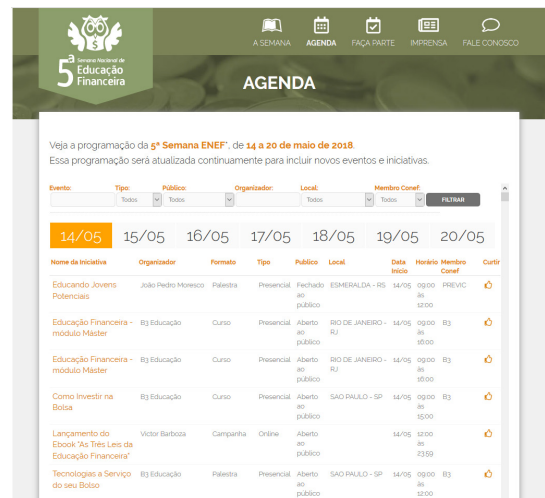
5ª Semana Nacional de Educação Financeira

A SEMANA AGENDA FAÇA PARTE IMPRENSA FALE CONOSCO

AGENDA

Veja a programação da 5ª Semana ENEF*, de 14 a 20 de maio de 2018.
Essa programação será atualizada continuamente para incluir novos eventos e iniciativas.

Evento: Tipo: Todos Público: Todos Organizador: Local: Todos Membro Conef: Todos FILTRAR

14/05 15/05 16/05 17/05 18/05 19/05 20/05

| Nome da Iniciativa | Organizador | Formato | Tipo | Publico | Local | Data Início | Horário | Membro Conef | Curtir |
|---|---|---|---|---|---|---|---|---|---|
| Educando Jovens Potenciais | João Pedro Moresco | Palestra | Presencial | Fechado ao público | ESMERALDA - RS | 14/05 | 09:00 às 12:00 | PREVIC | |
| Educação Financeira - módulo Máster | B3 Educação | Curso | Presencial | Aberto ao público | RIO DE JANEIRO - RJ | 14/05 | 09:00 às 18:00 | B3 | |
| Educação Financeira - módulo Máster | B3 Educação | Curso | Presencial | Aberto ao público | RIO DE JANEIRO - RJ | 14/05 | 09:00 às 18:00 | B3 | |
| Como Investir na Bolsa | B3 Educação | Curso | Presencial | Aberto ao público | SAO PAULO - SP | 14/05 | 09:00 às 15:00 | B3 | |
| Lançamento do Ebook "As Três Leis da Educação Financeira" | Victor Barboza | Campanha | Online | Aberto ao público | | 14/05 | 12:00 às 23:59 | | |
| Tecnologias a Serviço do seu Bolso | B3 Educação | Palestra | Presencial | Aberto ao público | SAO PAULO - SP | 14/05 | 09:00 às 12:00 | B3 | |